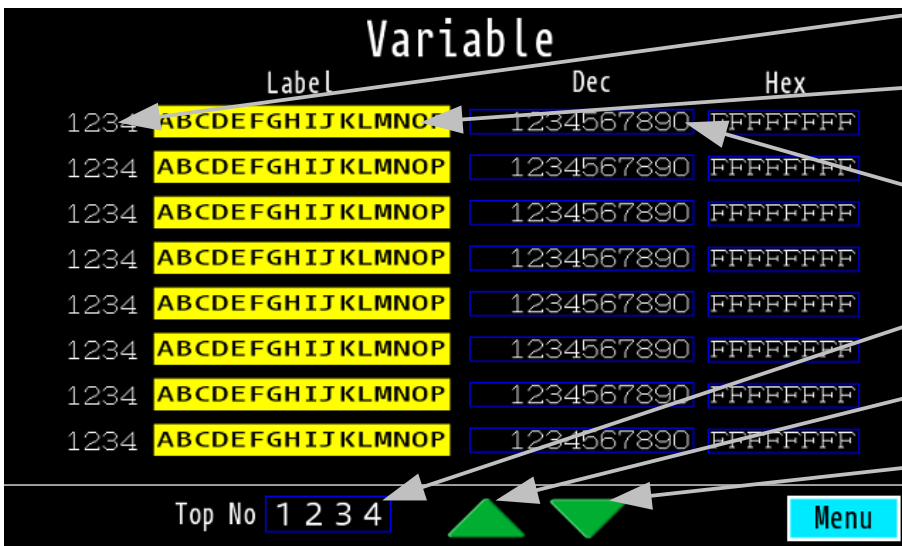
Variable

| | Label | Dec | Hex |
|---|---|---|---|
| 1234 | ABCDEFGHIJKLMNOP | 1234567890 | FFFFFFFF |
| 1234 | ABCDEFGHIJKLMNOP | 1234567890 | FFFFFFFF |
| 1234 | ABCDEFGHIJKLMNOP | 1234567890 | FFFFFFFF |
| 1234 | ABCDEFGHIJKLMNOP | 1234567890 | FFFFFFFF |
| 1234 | ABCDEFGHIJKLMNOP | 1234567890 | FFFFFFFF |
| 1234 | ABCDEFGHIJKLMNOP | 1234567890 | FFFFFFFF |
| 1234 | ABCDEFGHIJKLMNOP | 1234567890 | FFFFFFFF |
| 1234 | ABCDEFGHIJKLMNOP | 1234567890 | FFFFFFFF |

Top No 1 2 3 4

Menu